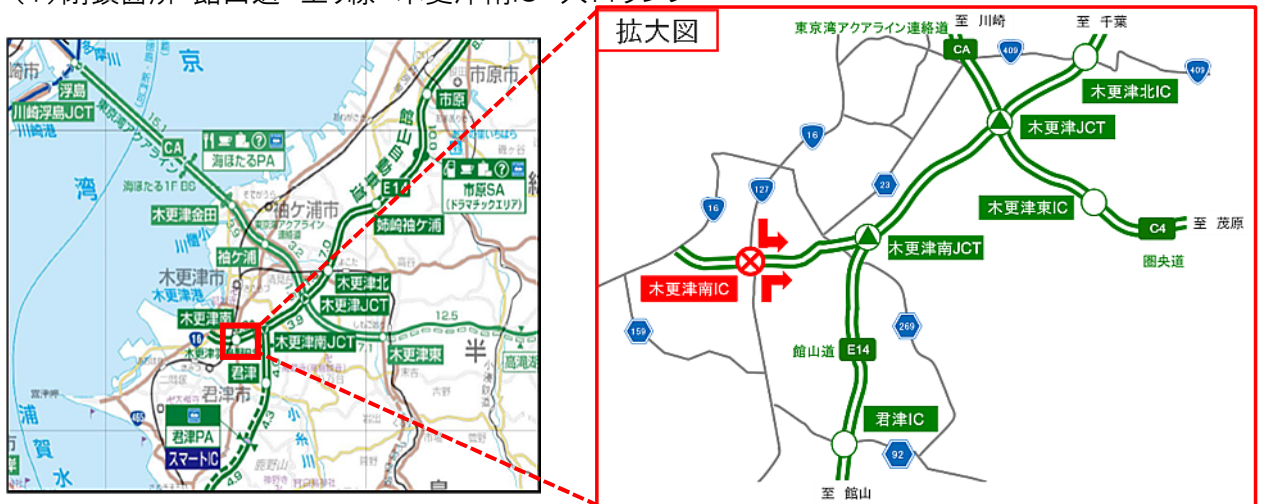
（1）閉鎖箇所 館山道 上り線 木更津南IC 入口ランプ

京
市原市
浮島
川崎浮島JCT
CA
海ほたるPA
海ほたる1F BS
市原
E14
市原SA (ドラマチックエリア)
湾
木更津金田
袖ケ浦市
姉崎袖ケ浦
袖ケ浦
木更津市
木更津北
木更津港
木更津JCT
木更津南
16
12.5
木更津南JCT
木更津東
半
高滝湖
君津
君津市
浦
君津PA
スマートIC
賀
水

拡大図
東京湾アクアライン連絡道
至 川崎
至 千葉
CA
409
409
木更津北IC
16
木更津JCT
127
23
16
木更津東IC
C4
至 茂原
木更津南JCT
圏央道
木更津南IC
159
269
館山道
E14
君津IC
92
至 館山